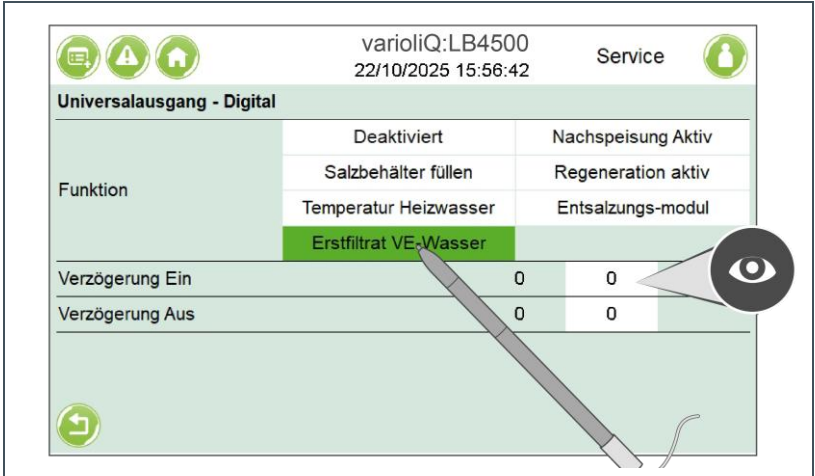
varioliQ:LB4500
22/10/2025 15:56:42

Service

Universalausgang - Digital

Funktion

| Deaktiviert | Nachspeisung Aktiv |
|---|---|
| Salzbehälter füllen | Regeneration aktiv |
| Temperatur Heizwasser | Entsalzungs-modul |
| Erstfiltrat VE-Wasser | |

Verzögerung Ein 0 0

Verzögerung Aus 0 0